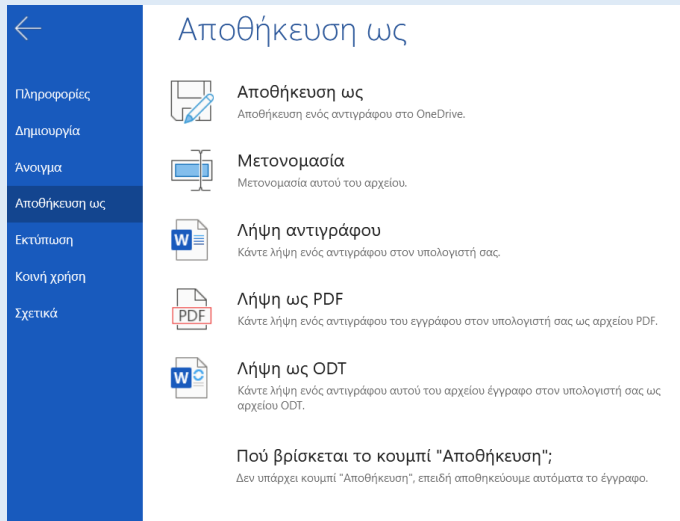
Πληροφορίες

Δημιουργία

Άνοιγμα

Αποθήκευση ως

Εκτύπωση

Κοινή χρήση

Σχετικά

Αποθήκευση ως

Αποθήκευση ως
Αποθήκευση ενός αντιγράφου στο OneDrive.

Μετονομασία
Μετονομασία αυτού του αρχείου.

Λήψη αντιγράφου
Κάντε λήψη ενός αντιγράφου στον υπολογιστή σας.

PDF
Λήψη ως PDF
Κάντε λήψη ενός αντιγράφου του εγγράφου στον υπολογιστή σας ως αρχείου PDF.

Λήψη ως ODT
Κάντε λήψη ενός αντιγράφου αυτού του αρχείου έγγραφο στον υπολογιστή σας ως αρχείου ODT.

Πού βρίσκεται το κουμπί "Αποθήκευση";
Δεν υπάρχει κουμπί "Αποθήκευση", επειδή αποθηκεύουμε αυτόματα το έγγραφο.